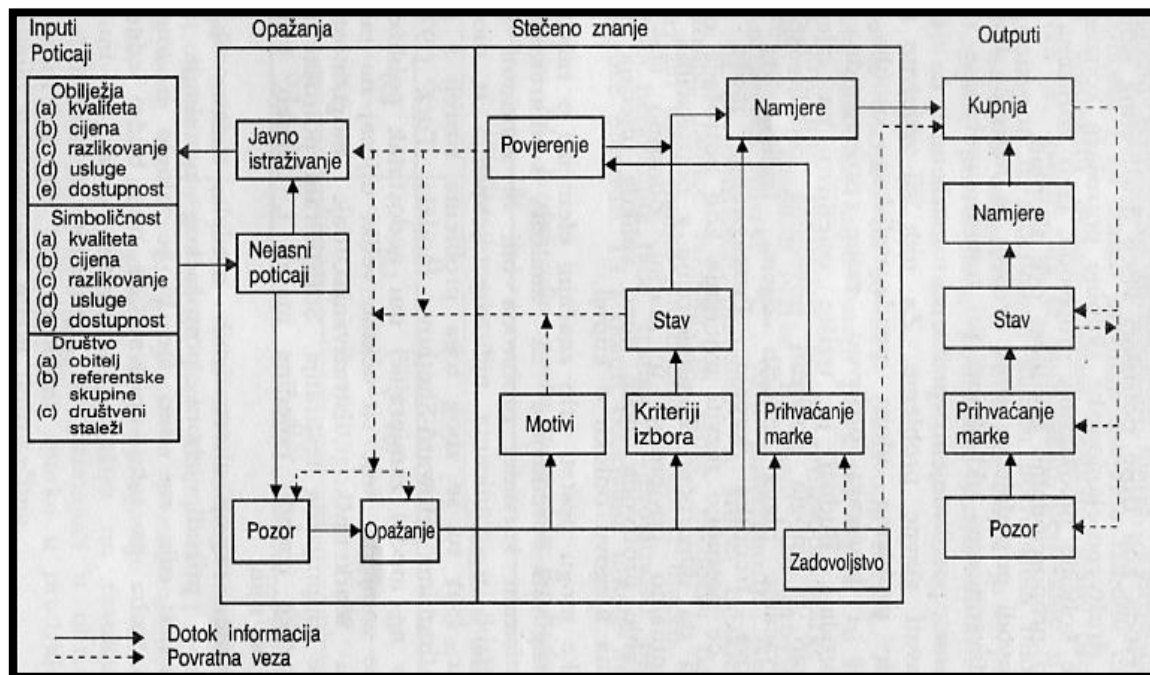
Inputi
Poticaji

Obilježja
(a) kvaliteta
(b) cijena
(c) razlikovanje
(d) usluge
(e) dostupnost

Simboličnost
(a) kvaliteta
(b) cijena
(c) razlikovanje
(d) usluge
(e) dostupnost

Društvo
(a) obitelj
(b) referentske skupine
(c) društveni staleži

Opažanja

Javno istraživanje

Nejasni poticaji

Pozor

Opažanje

Stečeno znanje

Povjerenje

Namjere

Stav

Motivi

Kriteriji izbora

Prihvaćanje marke

Zadovoljstvo

Outputi

Kupnja

Namjere

Stav

Prihvaćanje marke

Pozor

Dotok informacija
Povratna veza